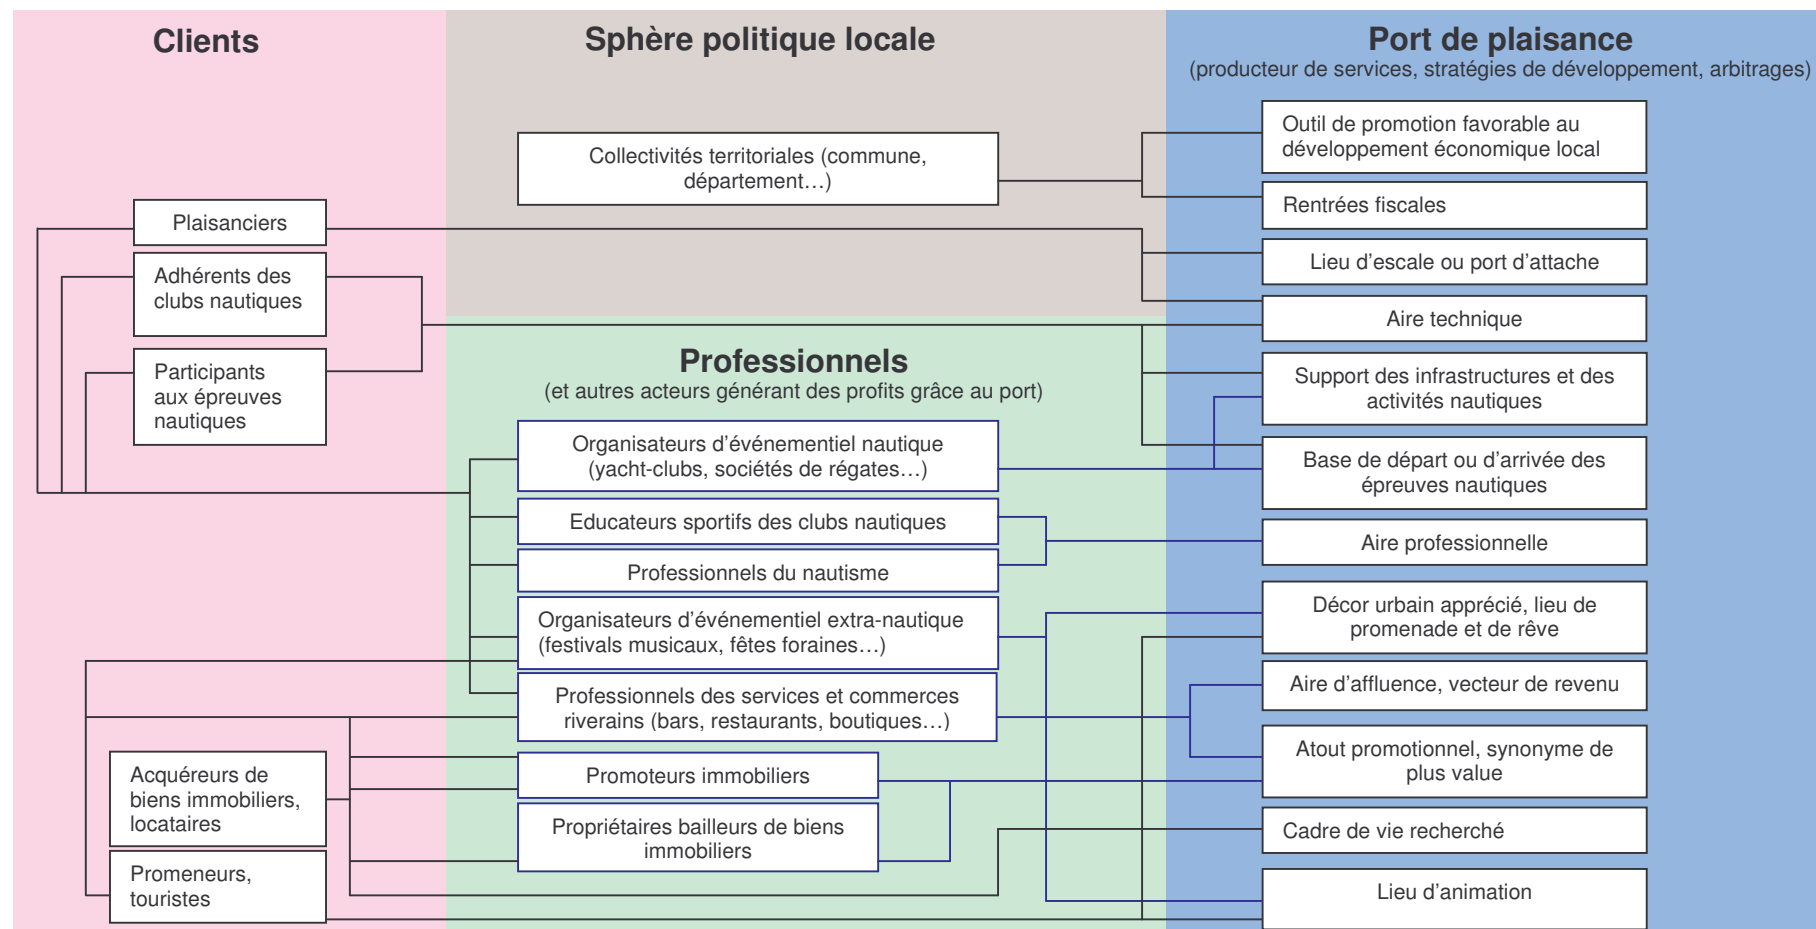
Clients

Sphère politique locale

Port de plaisance
(producteur de services, stratégies de développement, arbitrages)

Collectivités territoriales (commune, département…)

Outil de promotion favorable au développement économique local

Rentrées fiscales

Plaisanciers

Lieu d'escale ou port d'attache

Adhérents des clubs nautiques

Aire technique

Participants aux épreuves nautiques

Professionnels
(et autres acteurs générant des profits grâce au port)

Support des infrastructures et des activités nautiques

Organisateurs d'événementiel nautique (yacht-clubs, sociétés de régates…)

Base de départ ou d'arrivée des épreuves nautiques

Educateurs sportifs des clubs nautiques

Aire professionnelle

Professionnels du nautisme

Organisateurs d'événementiel extra-nautique (festivals musicaux, fêtes foraines…)

Décor urbain apprécié, lieu de promenade et de rêve

Professionnels des services et commerces riverains (bars, restaurants, boutiques…)

Aire d'affluence, vecteur de revenu

Atout promotionnel, synonyme de plus value

Acquéreurs de biens immobiliers, locataires

Promoteurs immobiliers

Propriétaires bailleurs de biens immobiliers

Cadre de vie recherché

Promeneurs, touristes

Lieu d'animation